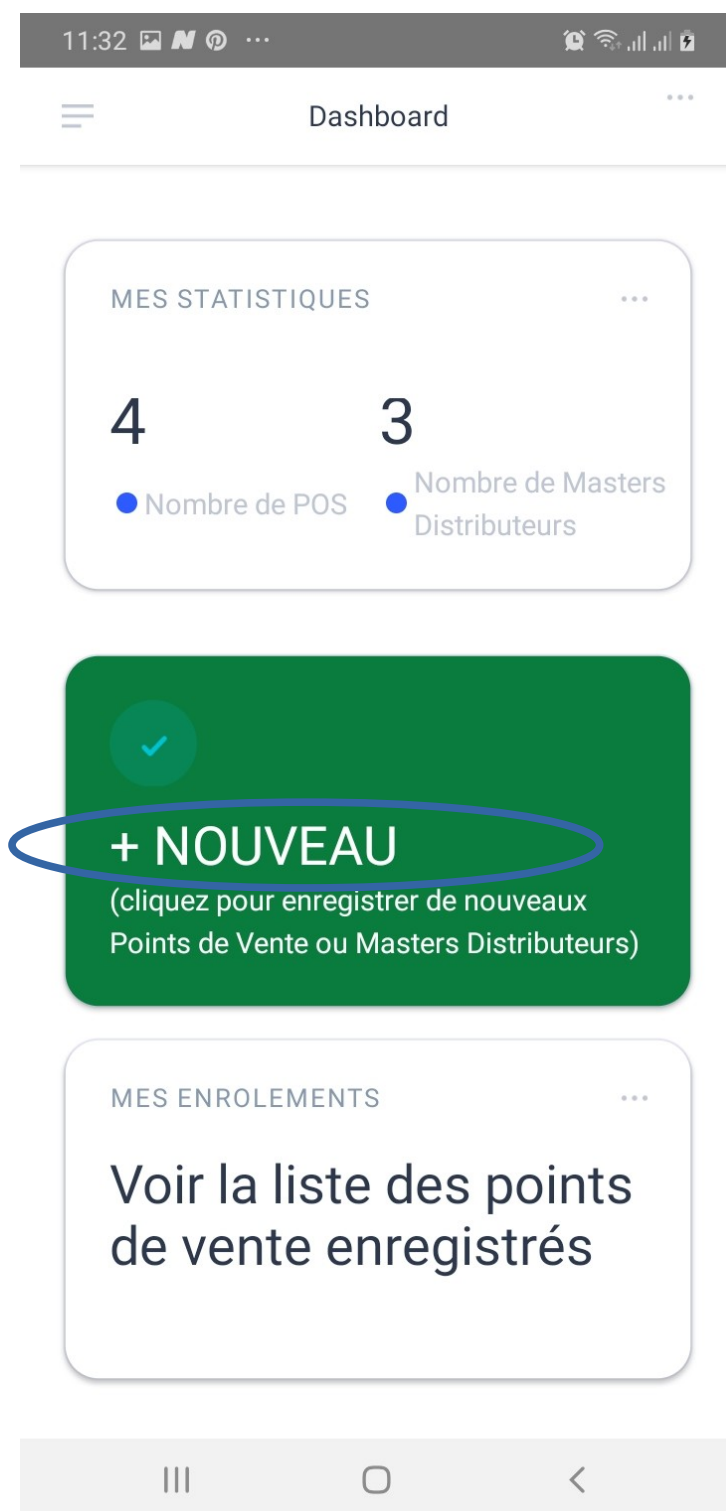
11:32

Dashboard

MES STATISTIQUES

4
Nombre de POS

3
Nombre de Masters Distributeurs

+ NOUVEAU
(cliquez pour enregistrer de nouveaux Points de Vente ou Masters Distributeurs)

MES ENROLEMENTS

Voir la liste des points de vente enregistrés